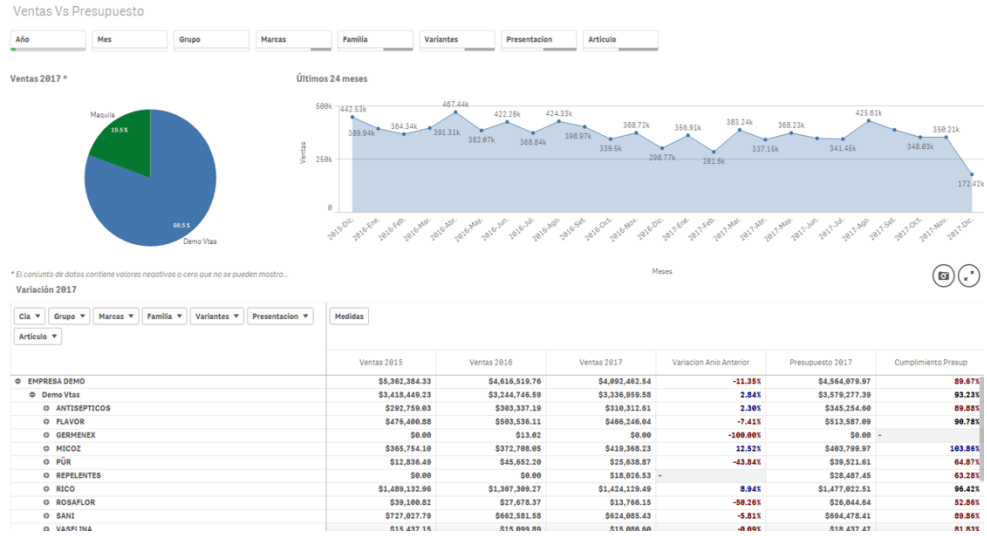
Ventas Vs Presupuesto

Año | Mes | Grupo | Marcas | Familia | Variantes | Presentacion | Articulo

Ventas 2017 *

Maquila
19.5 %
80.5 %
Demo Vtas

Últimos 24 meses

500k
250k
0
Ventas

442.53k 389.94k 364.34k 381.31k 467.44k 382.07k 422.28k 368.84k 424.33k 398.97k 339.5k 368.72k 298.77k 356.91k 281.6k 383.24k 337.16k 368.23k 341.45k 425.61k 348.83k 350.21k 172.42k

2015-Dic. 2016-Ene. 2016-Feb. 2016-Mar. 2016-Abr. 2016-May. 2016-Jun. 2016-Jul. 2016-Ago. 2016-Set. 2016-Oct. 2016-Nov. 2016-Dic. 2017-Ene. 2017-Feb. 2017-Mar. 2017-Abr. 2017-May. 2017-Jun. 2017-Jul. 2017-Ago. 2017-Set. 2017-Oct. 2017-Nov. 2017-Dic.

Meses

* El conjunto de datos contiene valores negativos o cero que no se pueden mostra...

Variación 2017

Cia ▾ | Grupo ▾ | Marcas ▾ | Familia ▾ | Variantes ▾ | Presentacion ▾ | Articulo ▾ | Medidas

| | Ventas 2015 | Ventas 2016 | Ventas 2017 | Variacion Anio Anterior | Presupuesto 2017 | Cumplimiento Presup |
|---|---|---|---|---|---|---|
| ⊖ EMPRESA DEMO | $5,362,384.33 | $4,616,519.76 | $4,092,462.54 | -11.35% | $4,564,079.97 | 89.67% |
| ⊖ Demo Vtas | $3,418,449.23 | $3,244,746.59 | $3,336,959.58 | 2.84% | $3,579,277.39 | 93.23% |
| ⊕ ANTISEPTICOS | $292,759.03 | $303,337.19 | $310,312.61 | 2.30% | $345,254.60 | 89.88% |
| ⊕ FLAVOR | $476,400.88 | $503,536.11 | $466,246.04 | -7.41% | $513,587.09 | 90.78% |
| ⊕ GERMENEX | $0.00 | $13.02 | $0.00 | -100.00% | $0.00 | - |
| ⊕ MICOZ | $365,754.10 | $372,708.05 | $419,368.23 | 12.52% | $403,799.97 | 103.86% |
| ⊕ PÜR | $12,836.49 | $45,652.20 | $25,638.87 | -43.84% | $39,521.61 | 64.87% |
| ⊕ REPELENTES | $0.00 | $0.00 | $18,026.53 | - | $28,487.45 | 63.28% |
| ⊕ RICO | $1,489,132.96 | $1,307,309.27 | $1,424,129.49 | 8.94% | $1,477,022.51 | 96.42% |
| ⊕ ROSAFLOR | $39,100.82 | $27,678.37 | $13,766.15 | -50.26% | $26,044.64 | 52.86% |
| ⊕ SANI | $727,027.79 | $662,581.58 | $624,085.43 | -5.81% | $694,478.41 | 89.86% |
| ⊕ VASELINA | $15,437.15 | $15,099.89 | $15,086.60 | -0.09% | $18,437.47 | 81.83% |